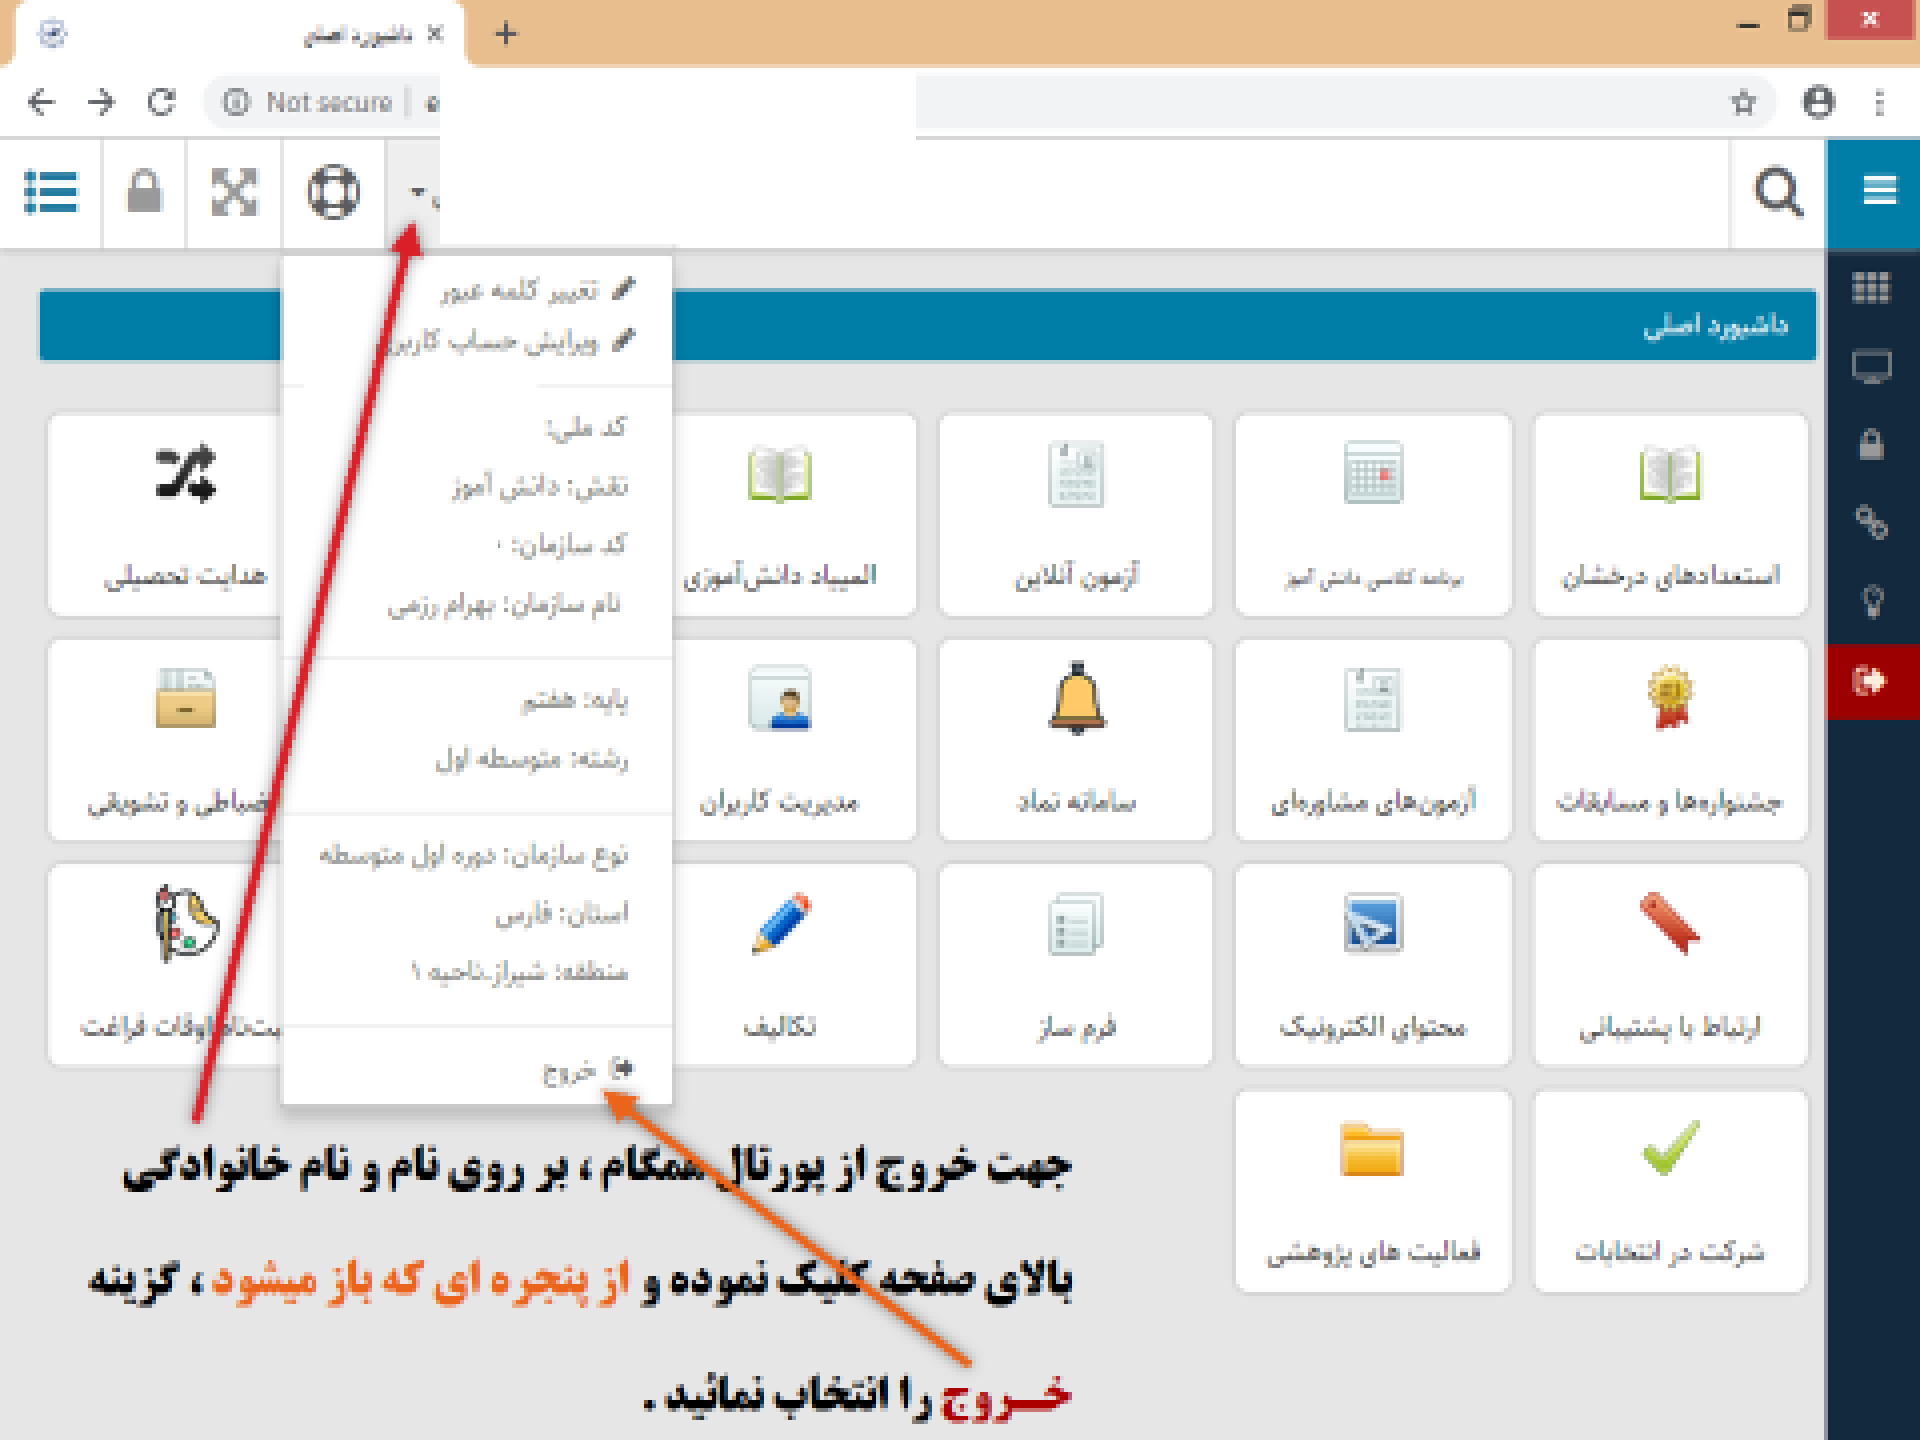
داشبورد اصلی ×
Not secure

تغییر کلمه عبور
ویرایش حساب کاربری
کد ملی:
نقش: دانش آموز
کد سازمان:
نام سازمان: بهرام رزمی
پایه: هفتم
رشته: متوسطه اول
نوع سازمان: دوره اول متوسطه
استان: فارس
منطقه: شیراز.ناحیه ۱
خروج

داشبورد اصلی

هدایت تحصیلی
المپیاد دانش‌آموزی
آزمون آنلاین
برنامه کلاسی دانش آموز
استعدادهای درخشان
انضباطی و تشویقی
مدیریت کاربران
سامانه نماد
آزمون‌های مشاوره‌ای
جشنواره‌ها و مسابقات
اوقات فراغت
تکالیف
فرم ساز
محتوای الکترونیک
ارتباط با پشتیبانی
فعالیت های پژوهشی
شرکت در انتخابات

جهت خروج از پورتال همکام ، بر روی نام و نام خانوادگی بالای صفحه کلیک نموده و از پنجره ای که باز میشود ، گزینه خـــروج را انتخاب نمائید .